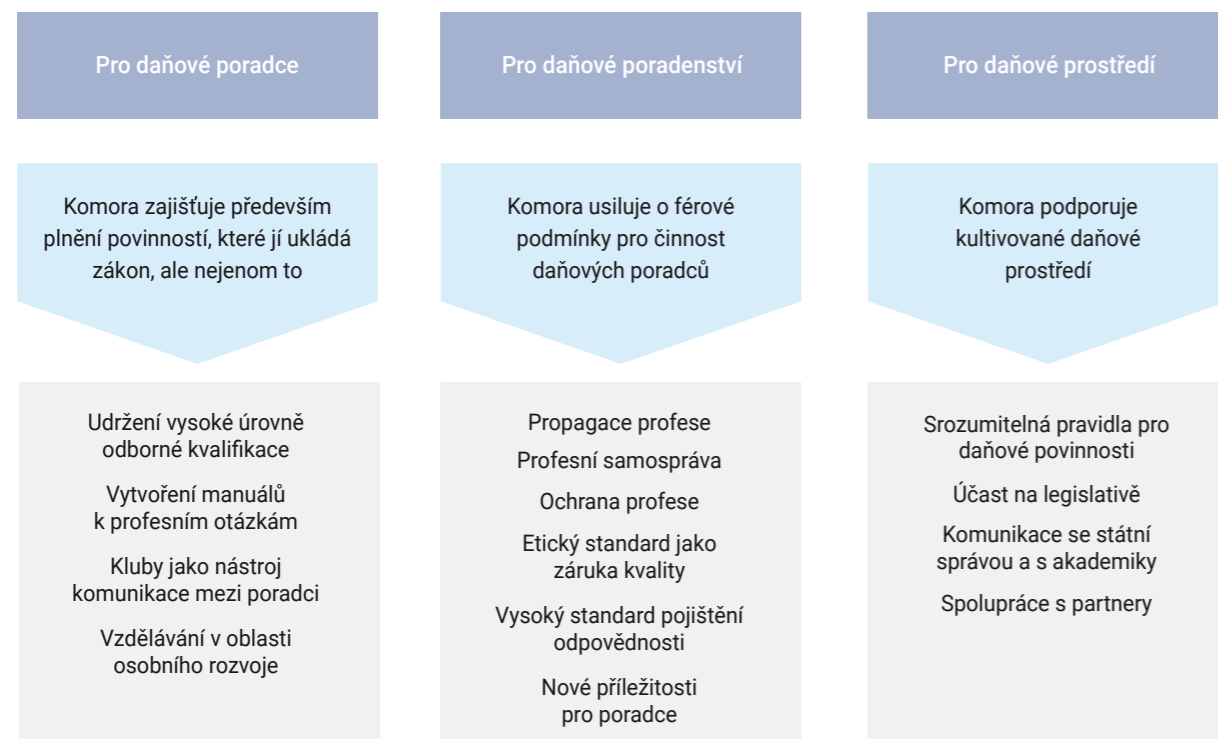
Pro daňové poradce

Komora zajišťuje především plnění povinností, které jí ukládá zákon, ale nejenom to

Udržení vysoké úrovně odborné kvalifikace

Vytvoření manuálů k profesním otázkám

Kluby jako nástroj komunikace mezi poradci

Vzdělávání v oblasti osobního rozvoje

Pro daňové poradenství

Komora usiluje o férové podmínky pro činnost daňových poradců

Propagace profese

Profesní samospráva

Ochrana profese

Etický standard jako záruka kvality

Vysoký standard pojištění odpovědnosti

Nové příležitosti pro poradce

Pro daňové prostředí

Komora podporuje kultivované daňové prostředí

Srozumitelná pravidla pro daňové povinnosti

Účast na legislativě

Komunikace se státní správou a s akademiky

Spolupráce s partnery